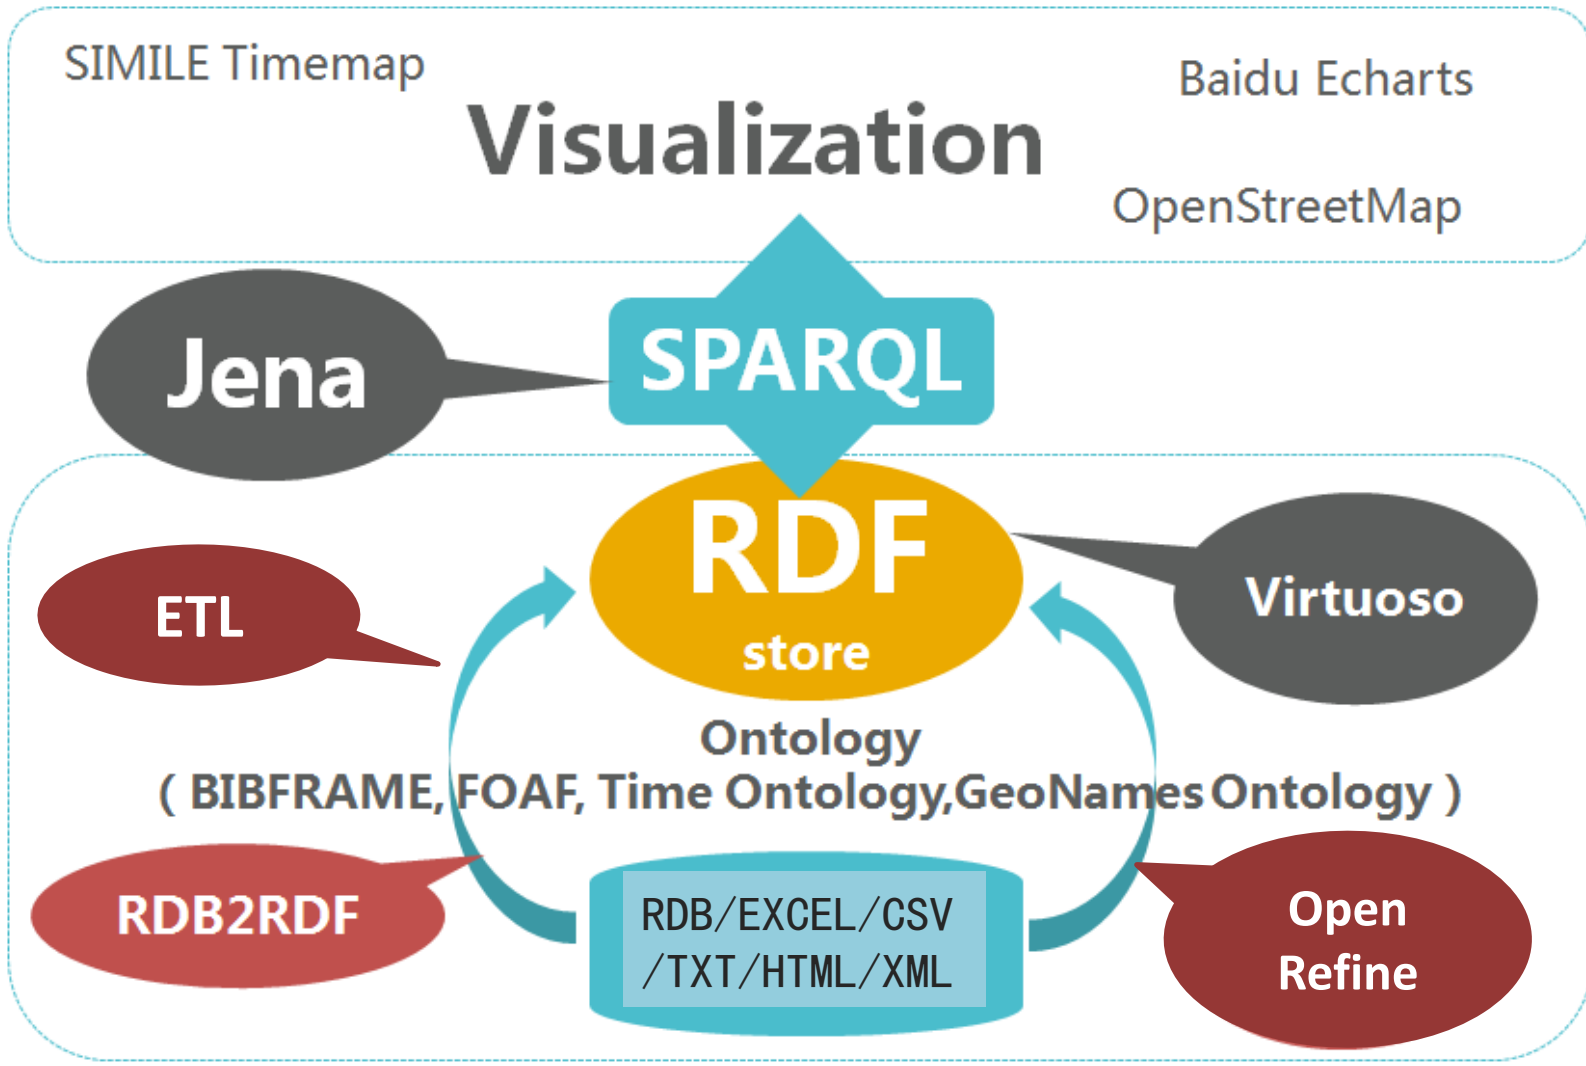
SIMILE Timemap

Visualization

Baidu Echarts

OpenStreetMap

Jena

SPARQL

RDF
store

ETL

Virtuoso

Ontology
( BIBFRAME, FOAF, Time Ontology,GeoNames Ontology )

RDB2RDF

RDB/EXCEL/CSV
/TXT/HTML/XML

Open
Refine